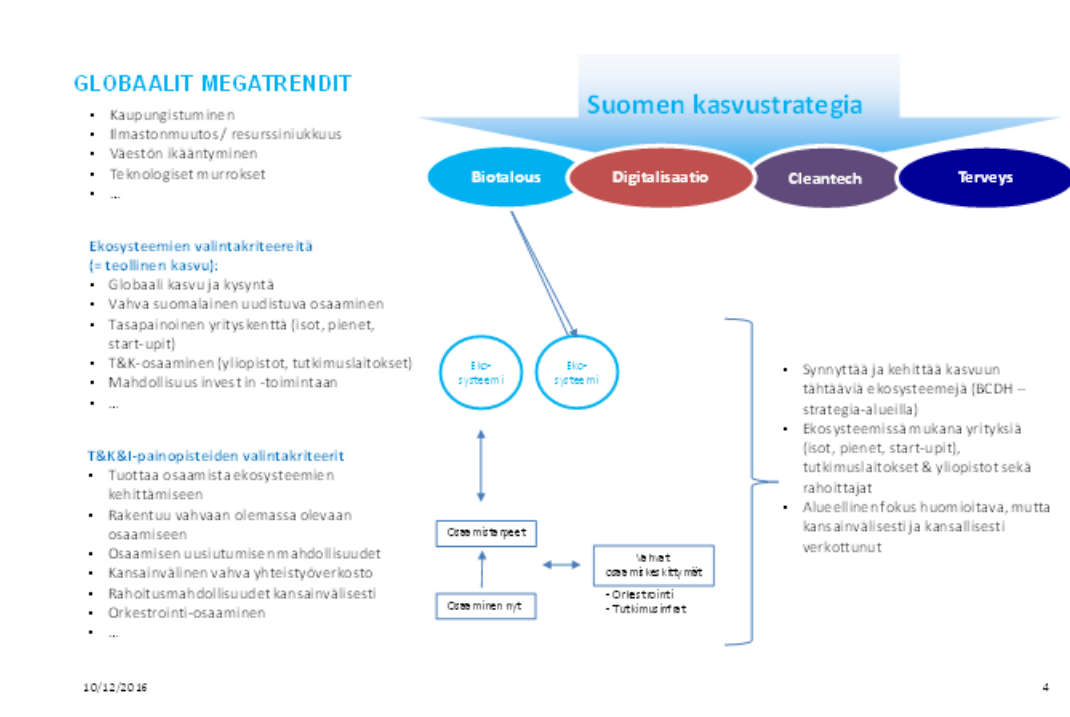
GLOBAALIT MEGATRENDIT

- Kaupungistuminen
- Ilmastonmuutos / resurssiniukkuus
- Väestön ikääntyminen
- Teknologiset murrokset
- …

Ekosysteemien valintakriteereitä (= teollinen kasvu):
- Globaali kasvu ja kysyntä
- Vahva suomalainen uudistuva osaaminen
- Tasapainoinen yrityskenttä (isot, pienet, start-upit)
- T&K-osaaminen (yliopistot, tutkimuslaitokset)
- Mahdollisuus invest in -toimintaan
- …

T&K&I-painopisteiden valintakriteerit
- Tuottaa osaamista ekosysteemien kehittämiseen
- Rakentuu vahvaan olemassa olevaan osaamiseen
- Osaamisen uusiutumisen mahdollisuudet
- Kansainvälinen vahva yhteistyöverkosto
- Rahoitusmahdollisuudet kansainvälisesti
- Orkestrointi-osaaminen
- …

Suomen kasvustrategia

Biotalous
Digitalisaatio
Cleantech
Terveys

Eko-systeemi
Eko-systeemi

Osaamistarpeet
Osaaminen nyt
Vahvat osaamiskeskittymät
- Orkestrointi
- Tutkimusinfrat

- Synnyttää ja kehittää kasvuun tähtääviä ekosysteemejä (BCDH – strategia-alueilla)
- Ekosysteemissä mukana yrityksiä (isot, pienet, start-upit), tutkimuslaitokset & yliopistot sekä rahoittajat
- Alueellinen fokus huomioitava, mutta kansainvälisesti ja kansallisesti verkottunut

10/12/2016
4